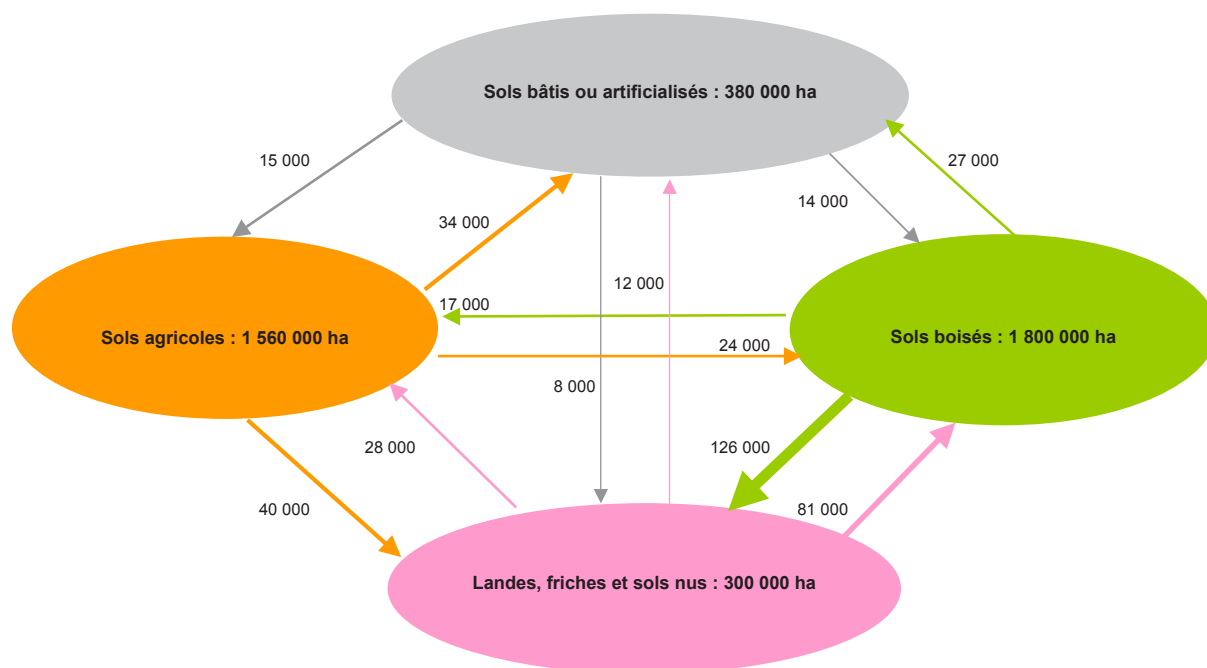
Sols bâtis ou artificialisés : 380 000 ha

15 000

27 000

34 000

14 000

12 000

17 000

Sols agricoles : 1 560 000 ha

Sols boisés : 1 800 000 ha

24 000

8 000

28 000

126 000

40 000

81 000

Landes, friches et sols nus : 300 000 ha